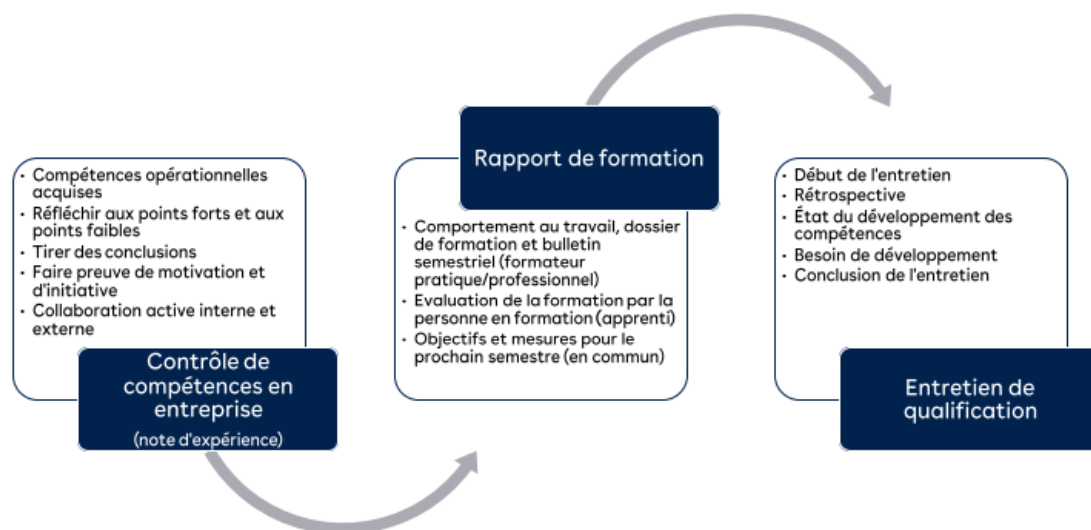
- Compétences opérationnelles acquises
- Réfléchir aux points forts et aux points faibles
- Tirer des conclusions
- Faire preuve de motivation et d'initiative
- Collaboration active interne et externe

Contrôle de compétences en entreprise
(note d'expérience)

Rapport de formation

- Comportement au travail, dossier de formation et bulletin semestriel (formateur pratique/professionnel)
- Evaluation de la formation par la personne en formation (apprenti)
- Objectifs et mesures pour le prochain semestre (en commun)

- Début de l'entretien
- Rétrospective
- État du développement des compétences
- Besoin de développement
- Conclusion de l'entretien

Entretien de qualification